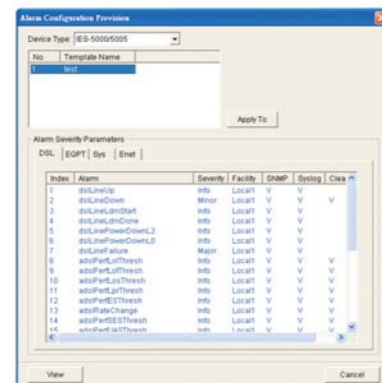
Alarm Configuration Provision

Device Type: IES-5000/5005

| No. | Template Name |
|---|---|
| 1 | test |

Apply To

Alarm Severity Parameters

DSL EGPT Sys Enet

| Index | Alarm | Severity | Facility | SNMP | Syslog | Clea |
|---|---|---|---|---|---|---|
| 1 | dslLineUp | Info | Local1 | V | V | |
| 2 | dslLineDown | Minor | Local1 | V | V | V |
| 3 | dslLineLdmStart | Info | Local1 | V | V | |
| 4 | dslLineLdmDone | Info | Local1 | V | V | |
| 5 | dslLinePowerDownL2 | Info | Local1 | V | V | |
| 6 | dslLinePowerDownL0 | Info | Local1 | V | V | |
| 7 | dslLineFailure | Major | Local1 | V | V | |
| 8 | adslPerfLolThresh | Info | Local1 | V | V | V |
| 9 | adslPerfLofThresh | Info | Local1 | V | V | V |
| 10 | adslPerfLosThresh | Info | Local1 | V | V | V |
| 11 | adslPerfLprThresh | Info | Local1 | V | V | V |
| 12 | adslPerfESThresh | Info | Local1 | V | V | V |
| 13 | adslRateChange | Info | Local1 | V | V | |
| 14 | adslPerfSESThresh | Info | Local1 | V | V | V |
| 15 | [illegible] | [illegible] | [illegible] | | | |

View Cancel